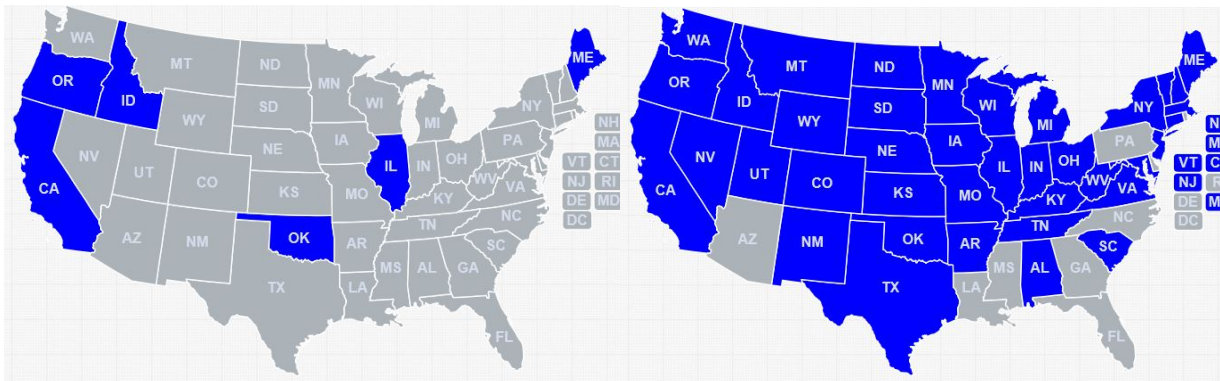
WA
OR
ID
MT
ND
SD
WY
MN
WI
MI
NY
ME
NH
MA
VT
CT
NJ
RI
DE
MD
DC
NV
UT
CO
NE
IA
IL
IN
OH
PA
CA
KS
MO
KY
WV
VA
AZ
NM
OK
AR
TN
NC
SC
MS
AL
GA
TX
LA
FL

WA
OR
ID
MT
ND
SD
WY
MN
WI
MI
NY
ME
N
M
VT
C
NJ
R
DE
M
DC
NV
UT
CO
NE
IA
IL
IN
OH
PA
CA
KS
MO
KY
WV
VA
AZ
NM
OK
AR
TN
NC
SC
MS
AL
GA
TX
LA
FL